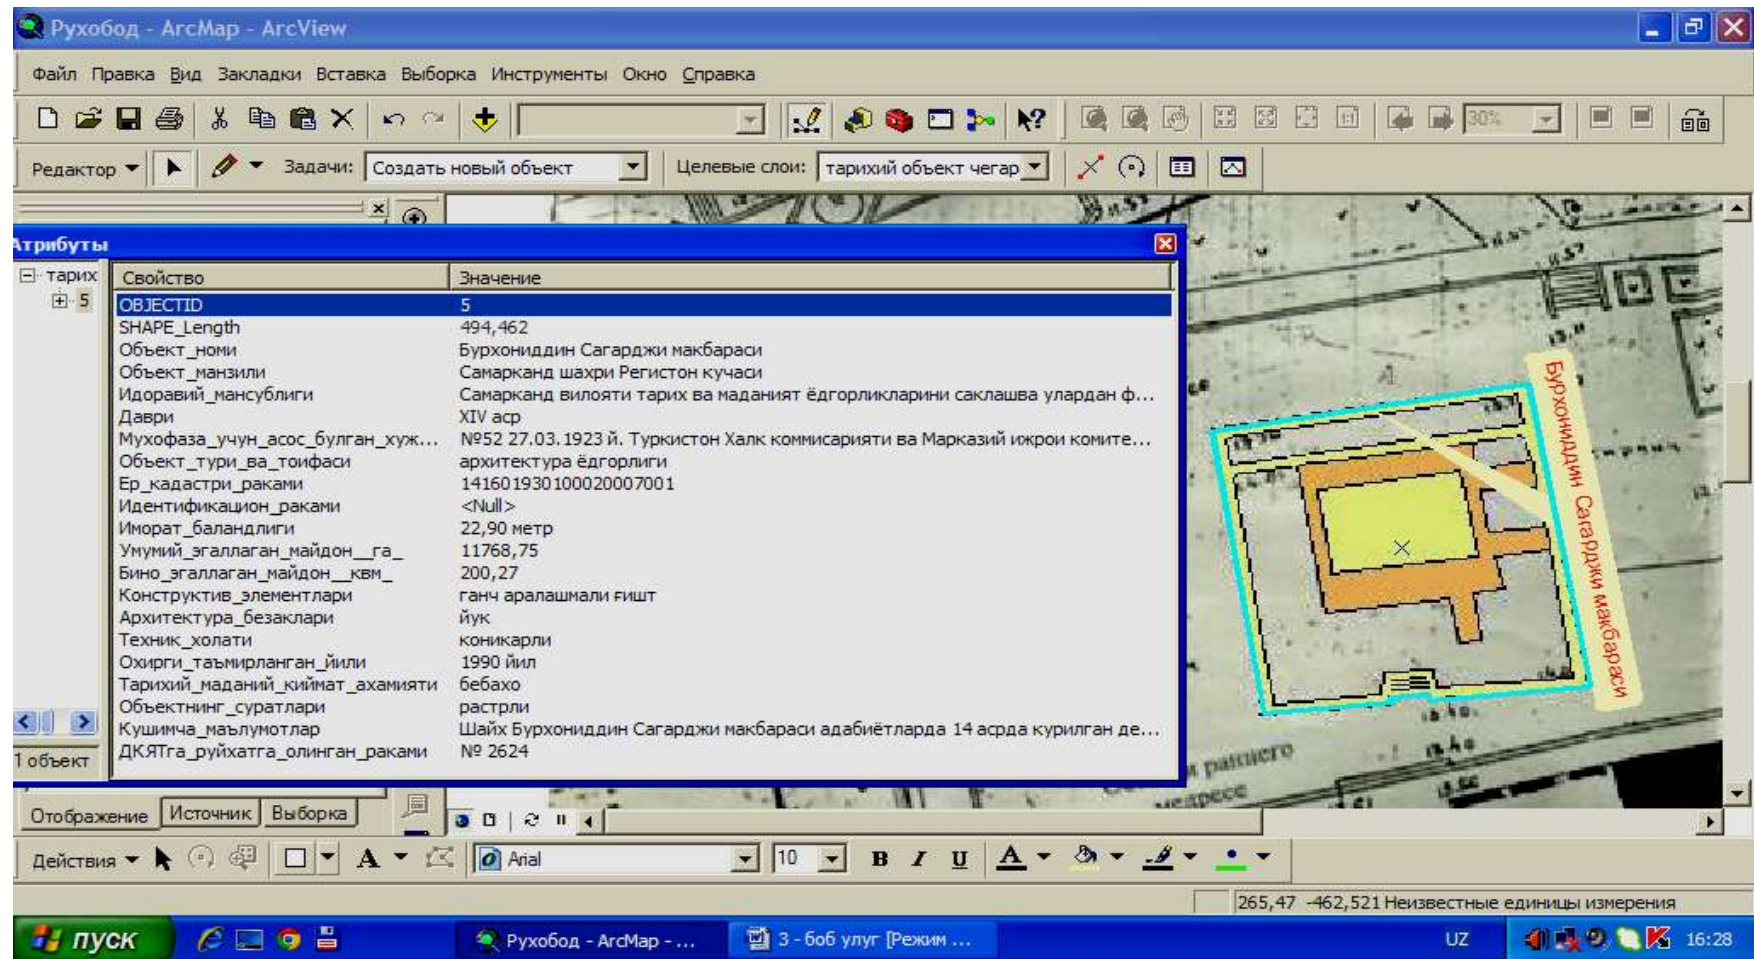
Рухобод - ArcMap - ArcView

Файл Правка Вид Закладки Вставка Выборка Инструменты Окно Справка

30%

Редактор Задачи: Создать новый объект Целевые слои: тарихий объект чегар

Атрибуты

тарих
5

| Свойство | Значение |
|---|---|
| OBJECTID | 5 |
| SHAPE_Length | 494,462 |
| Объект_номи | Бурхониддин Сагарджи макбараси |
| Объект_манзили | Самарканд шахри Регистон кучаси |
| Идоравий_мансублиги | Самарканд вилояти тарих ва маданият ёдгорликларини саклашва улардан ф... |
| Даври | XIV аср |
| Мухофаза_учун_асос_булган_хуж... | №52 27.03.1923 й. Туркистон Халк коммисарияти ва Марказий ижрои комите... |
| Объект_тури_ва_тоифаси | архитектура ёдгорлиги |
| Ер_кадастри_раками | 14160193010002007001 |
| Идентификацион_раками | <Null> |
| Иморат_баландлиги | 22,90 метр |
| Умумий_эгаллаган_майдон__га_ | 11768,75 |
| Бино_эгаллаган_майдон__квм_ | 200,27 |
| Конструктив_элементлари | ганч аралашмали ғишт |
| Архитектура_безаклари | йук |
| Техник_холати | коникарли |
| Охирги_таъмирланган_йили | 1990 йил |
| Тарихий_маданий_киймат_ахамияти | бебахо |
| Объектнинг_суратлари | растрли |
| Кушимча_маълумотлар | Шайх Бурхониддин Сагарджи макбараси адабиётларда 14 асрда курилган де... |
| ДКЯТга_руйхатга_олинган_раками | № 2624 |

1 объект

Бурхониддин Сагарджи макбараси

Отображение Источник Выборка

Действия Arial 10 B I U

265,47 -462,521 Неизвестные единицы измерения

пуск Рухобод - ArcMap - ... 3 - боб улуг [Режим ... UZ 16:28